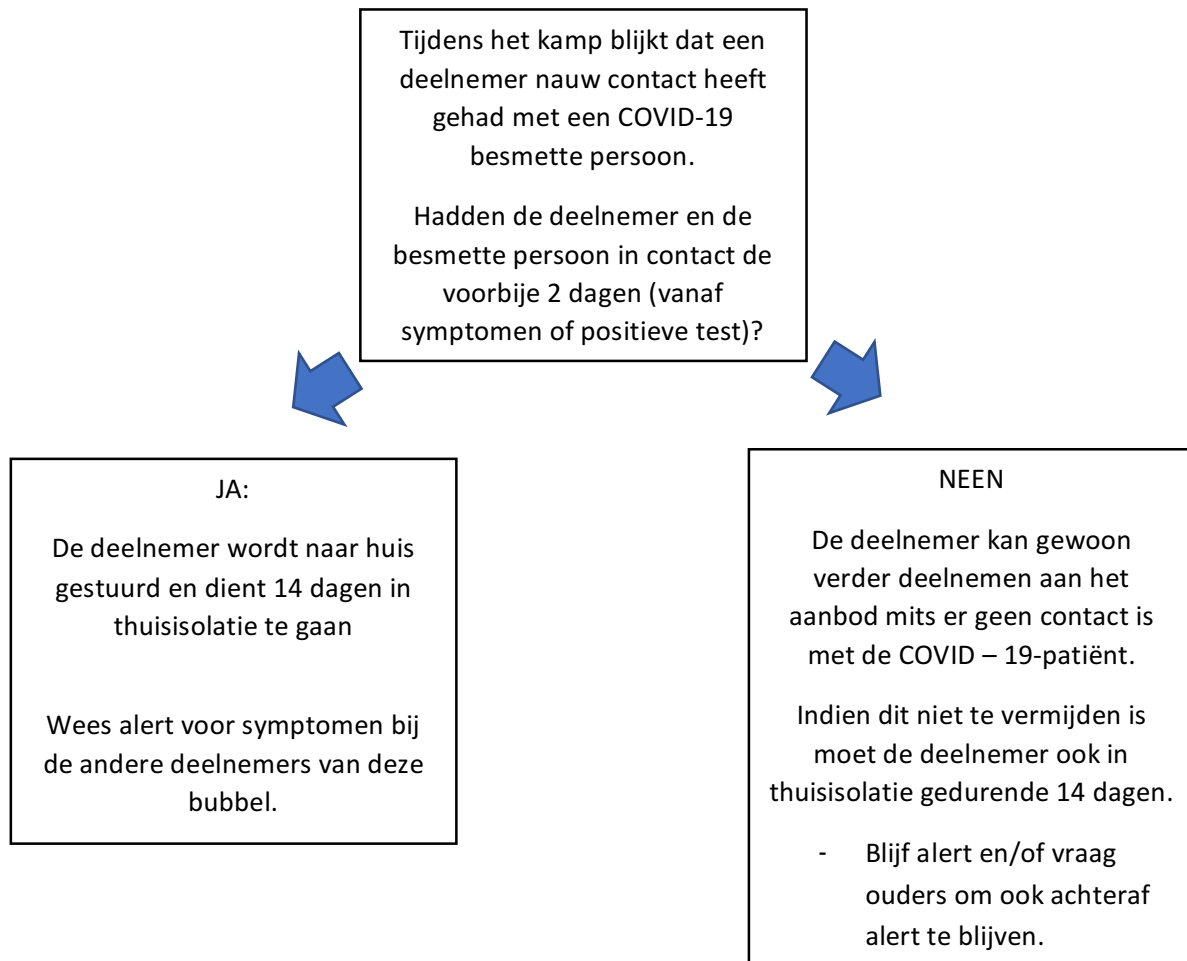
Tijdens het kamp blijkt dat een deelnemer nauw contact heeft gehad met een COVID-19 besmette persoon.

Hadden de deelnemer en de besmette persoon in contact de voorbije 2 dagen (vanaf symptomen of positieve test)?

JA:

De deelnemer wordt naar huis gestuurd en dient 14 dagen in thuisisolatie te gaan

Wees alert voor symptomen bij de andere deelnemers van deze bubbel.

NEEN

De deelnemer kan gewoon verder deelnemen aan het aanbod mits er geen contact is met de COVID – 19-patiënt.

Indien dit niet te vermijden is moet de deelnemer ook in thuisisolatie gedurende 14 dagen.

- Blijf alert en/of vraag ouders om ook achteraf alert te blijven.